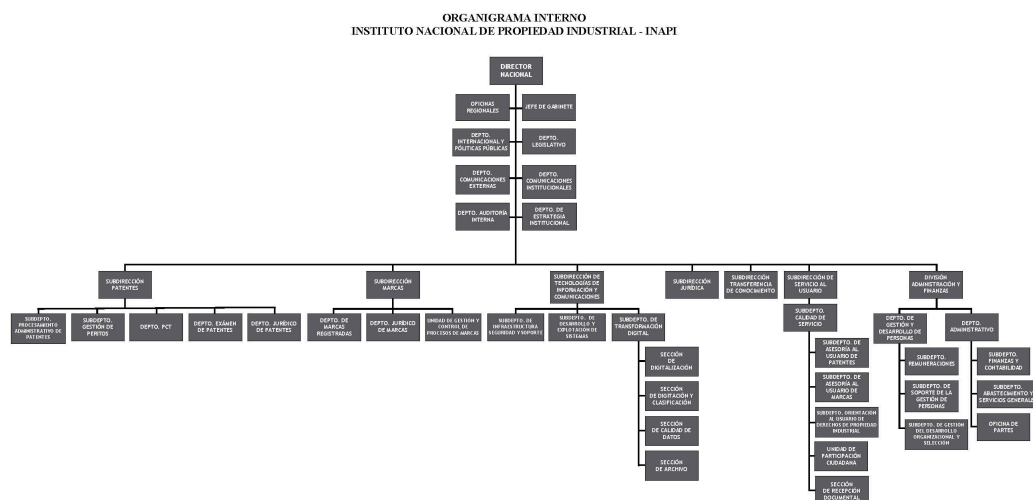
ORGANIGRAMA INTERNO
INSTITUTO NACIONAL DE PROPIEDAD INDUSTRIAL - INAPI

DIRECTOR NACIONAL

OFICINAS REGIONALES

JEFE DE GABINETE

DEPTO. INTERNACIONAL Y POLÍTICAS PÚBLICAS

DEPTO. LEGISLATIVO

DEPTO. COMUNICACIONES EXTERNAS

DEPTO. COMUNICACIONES INSTITUCIONALES

DEPTO. AUDITORÍA INTERNA

DEPTO. DE ESTRATEGIA INSTITUCIONAL

SUBDIRECCIÓN PATENTES

SUBDEPTO. PROCESAMIENTO ADMINISTRATIVO DE PATENTES

SUBDEPTO. GESTIÓN DE PERITOS

DEPTO. PCT

DEPTO. EXÁMEN DE PATENTES

DEPTO. JURÍDICO DE PATENTES

SUBDIRECCIÓN MARCAS

DEPTO. DE MARCAS REGISTRADAS

DEPTO. JURÍDICO DE MARCAS

UNIDAD DE GESTIÓN Y CONTROL DE PROCESOS DE MARCAS

SUBDIRECCIÓN DE TECNOLOGÍAS DE INFORMACIÓN Y COMUNICACIONES

SUBDEPTO. DE INFRAESTRUCTURA SEGURIDAD Y SOPORTE

SUBDEPTO. DE DESARROLLO Y EXPLOTACIÓN DE SISTEMAS

SUBDEPTO. DE TRANSFORMACIÓN DIGITAL

SECCIÓN DE DIGITALIZACIÓN

SECCIÓN DE DIGITACIÓN Y CLASIFICACIÓN

SECCIÓN DE CALIDAD DE DATOS

SECCIÓN DE ARCHIVO

SUBDIRECCIÓN JURÍDICA

SUBDIRECCIÓN TRANSFERENCIA DE CONOCIMIENTO

SUBDIRECCIÓN DE SERVICIO AL USUARIO

SUBDEPTO. CALIDAD DE SERVICIO

SUBDEPTO. DE ASESORÍA AL USUARIO DE PATENTES

SUBDEPTO. DE ASESORÍA AL USUARIO DE MARCAS

SUBDEPTO. ORIENTACIÓN AL USUARIO DE DERECHOS DE PROPIEDAD INDUSTRIAL

UNIDAD DE PARTICIPACIÓN CIUDADANA

SECCIÓN DE RECEPCIÓN DOCUMENTAL

DIVISIÓN ADMINISTRACIÓN Y FINANZAS

DEPTO. DE GESTIÓN Y DESARROLLO DE PERSONAS

SUBDEPTO. REMUNERACIONES

SUBDEPTO. DE SOPORTE DE LA GESTIÓN DE PERSONAS

SUBDEPTO. DE GESTIÓN DEL DESARROLLO ORGANIZACIONAL Y SELECCIÓN

DEPTO. ADMINISTRATIVO

SUBDEPTO. FINANZAS Y CONTABILIDAD

SUBDEPTO. ABASTECIMIENTO Y SERVICIOS GENERALES

OFICINA DE PARTES